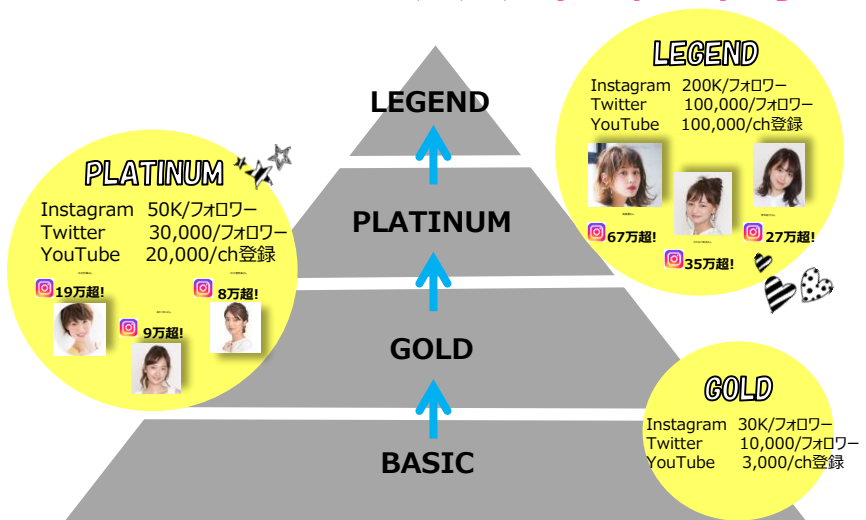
LEGEND

PLATINUM

GOLD

BASIC

PLATINUM

Instagram 50K/フォロワー
Twitter 30,000/フォロワー
YouTube 20,000/ch登録

19万超!
9万超!
8万超!

LEGEND

Instagram 200K/フォロワー
Twitter 100,000/フォロワー
YouTube 100,000/ch登録

67万超!
35万超!
27万超!

GOLD

Instagram 30K/フォロワー
Twitter 10,000/フォロワー
YouTube 3,000/ch登録